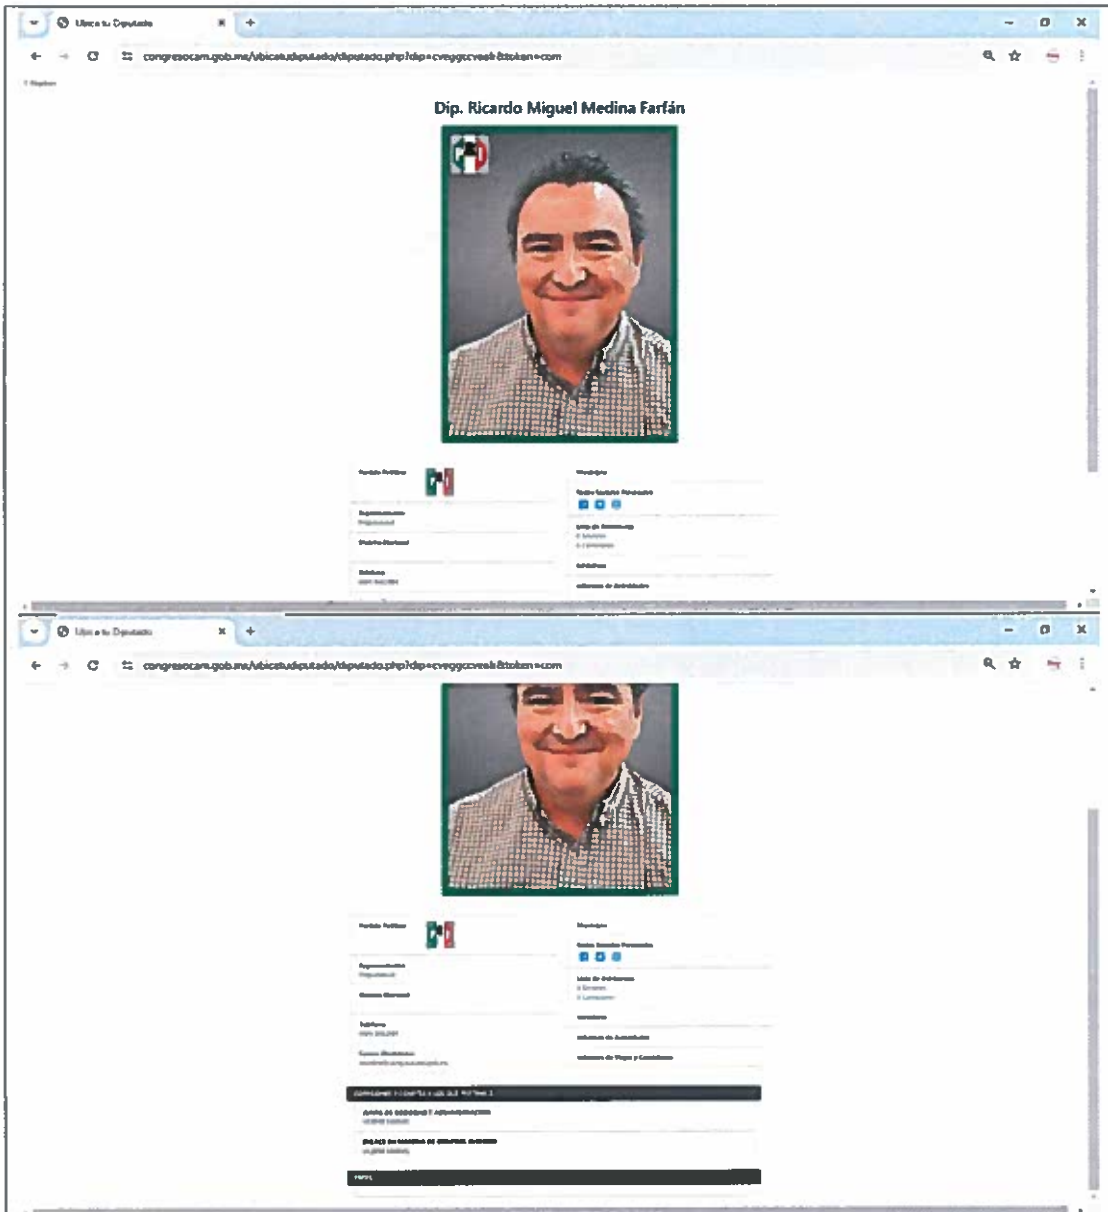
Ubica tu Diputado

congresocam.gob.mx/ubicatudiputado/diputado.php?dip=cvegccveal&token=com

Dip. Ricardo Miguel Medina Farfán

PRI

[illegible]

Ubica tu Diputado

congresocam.gob.mx/ubicatudiputado/diputado.php?dip=cvegccveal&token=com

PRI

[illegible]